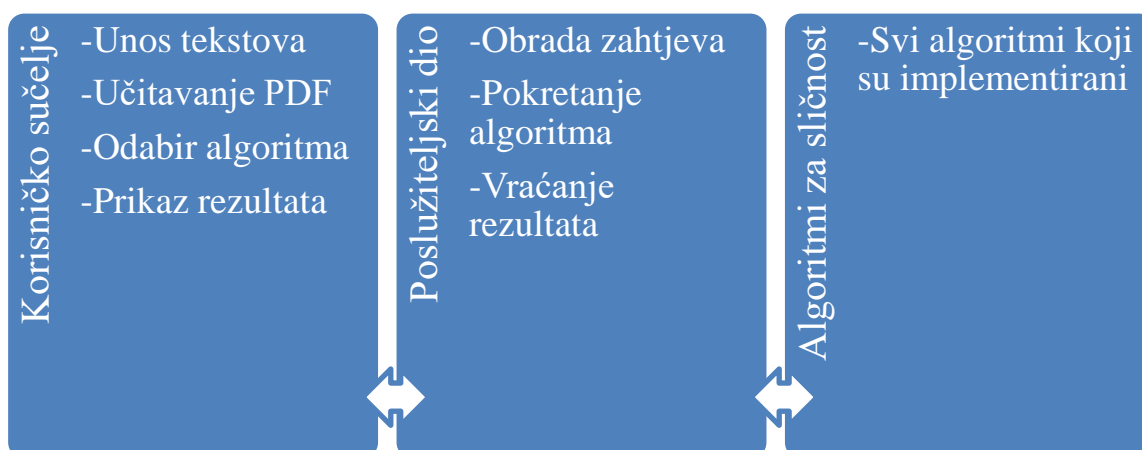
Korisničko sučelje

-Unos tekstova

-Učitavanje PDF

-Odabir algoritma

-Prikaz rezultata

Poslužiteljski dio

-Obrada zahtjeva

-Pokretanje algoritma

-Vraćanje rezultata

Algoritmi za sličnost

-Svi algoritmi koji su implementirani